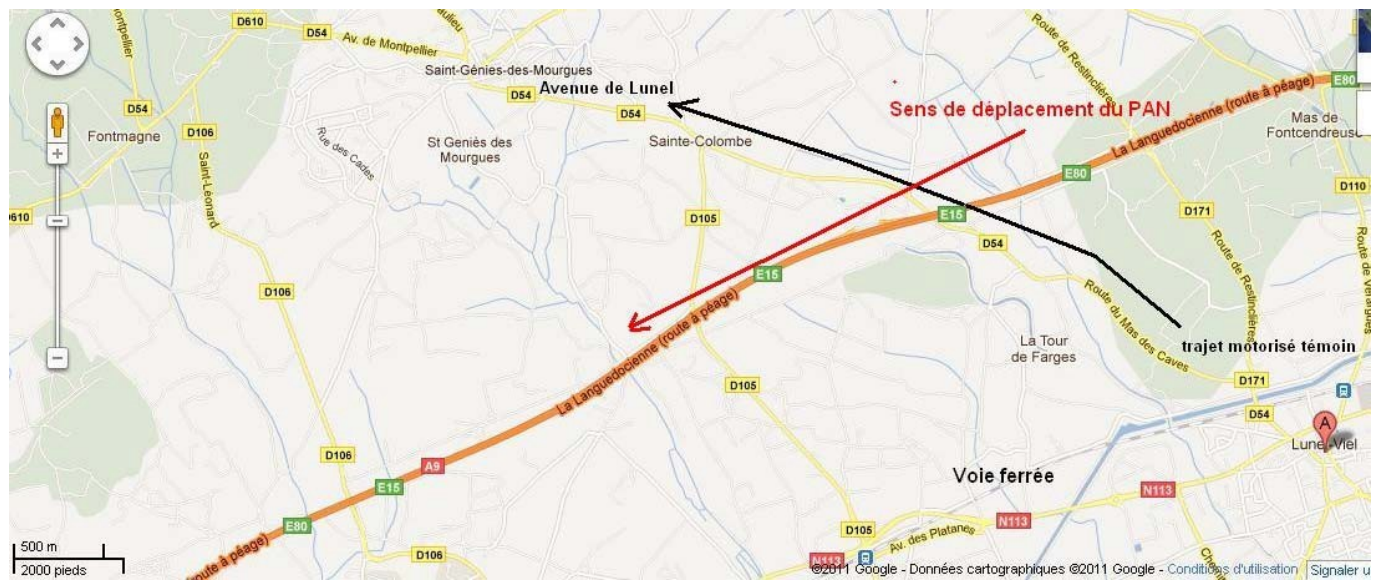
D610
D54
Av. de Montpellier
Montpellier
Saint-Géniès-des-Mourgues
D54
Avenue de Lunel
Sens de déplacement du PAN
Route de Restinclières
E80
La Languedocienne (route à péage)
Mas de Fontcendreuse
D54
D106
Fontmagne
Rue des Cades
St Geniès des Mourgues
D54
Sainte-Colombe
Saint-Léonard
E80
D110
610
D105
E15
D171
Route de Restinclières
D54
E15
D106
Route du Mas des Caves
La Languedocienne (route à péage)
La Tour de Farges
trajet motorisé témoin
D105
D171
D54
Lunel-Viel
D106
A9
Voie ferrée
E15
N113
E80
D105
Av. des Platanes
N113
500 m
2000 pieds
(route à péage)
D106
N113
©2011 Google - Données cartographiques ©2011 Google - Conditions d'utilisation
Signaler u